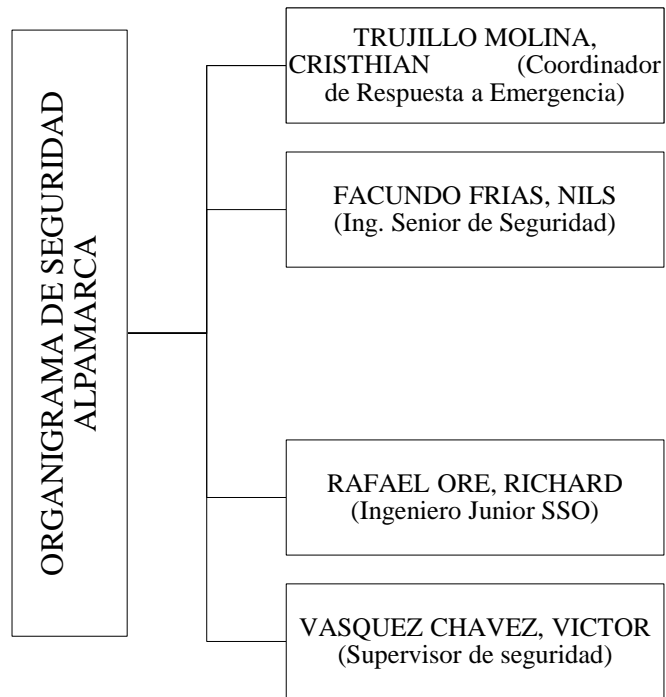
ORGANIGRAMA DE SEGURIDAD
ALPAMARCA

TRUJILLO MOLINA, CRISTHIAN (Coordinador de Respuesta a Emergencia)

FACUNDO FRIAS, NILS
(Ing. Senior de Seguridad)

RAFAEL ORE, RICHARD
(Ingeniero Junior SSO)

VASQUEZ CHAVEZ, VICTOR
(Supervisor de seguridad)